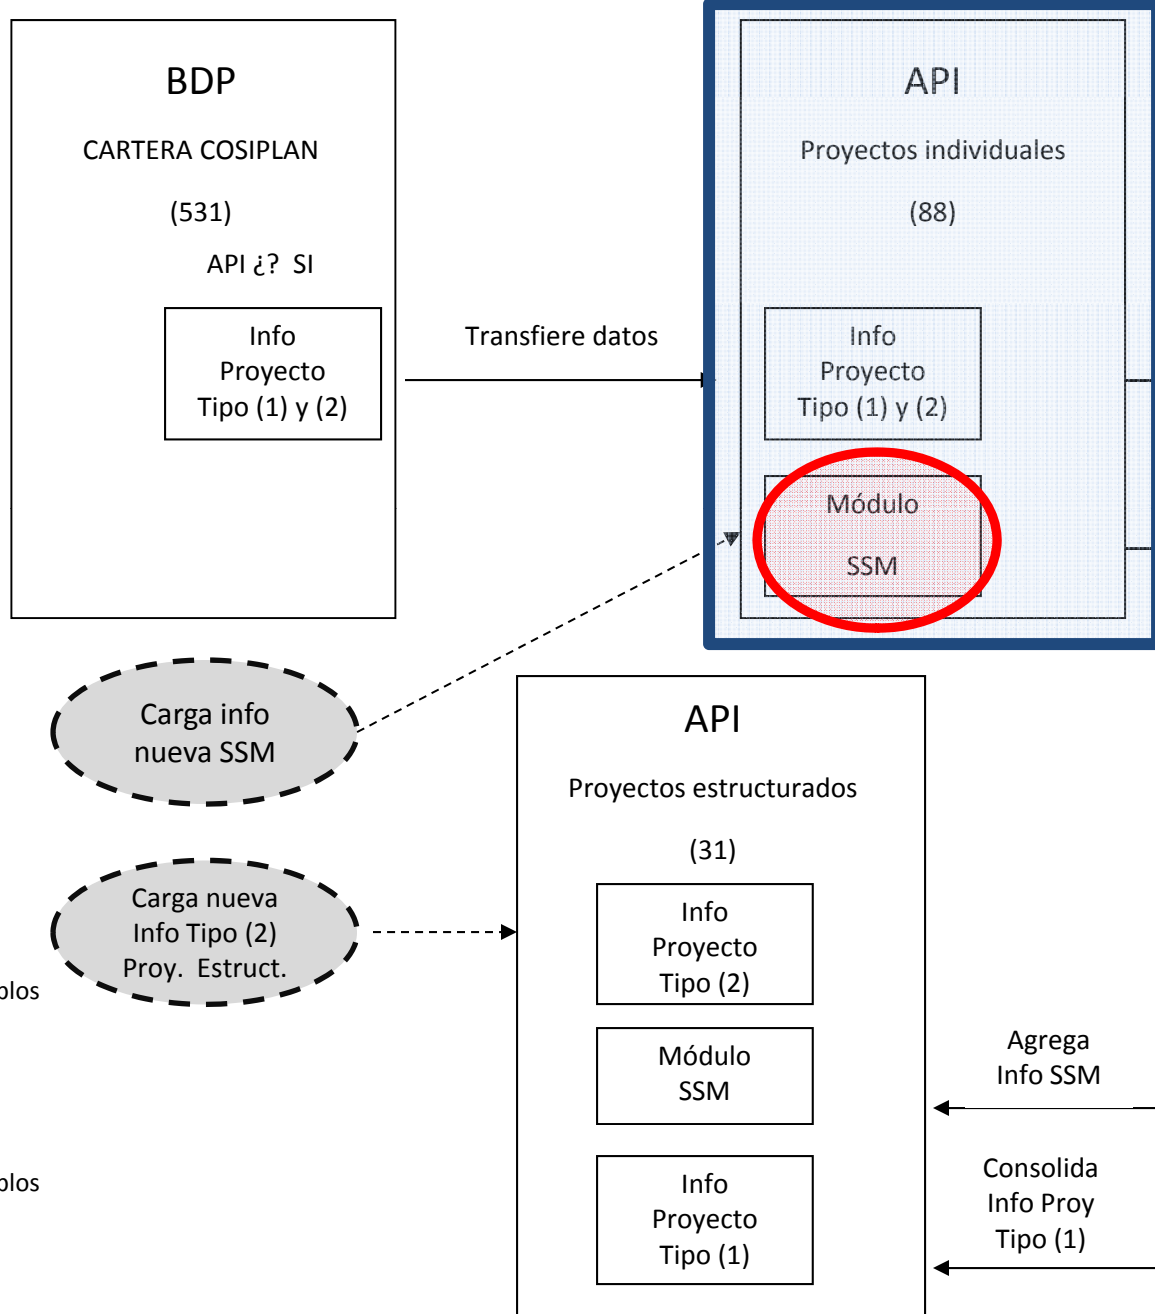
BDP

CARTERA COSIPLAN

(531)

API ¿? SI

Info Proyecto Tipo (1) y (2)

Transfiere datos

API

Proyectos individuales

(88)

Info Proyecto Tipo (1) y (2)

Módulo

SSM

Carga info nueva SSM

Carga nueva Info Tipo (2) Proy. Estruct.

plos

plos

API

Proyectos estructurados

(31)

Info Proyecto Tipo (2)

Módulo SSM

Info Proyecto Tipo (1)

Agrega Info SSM

Consolida Info Proy Tipo (1)